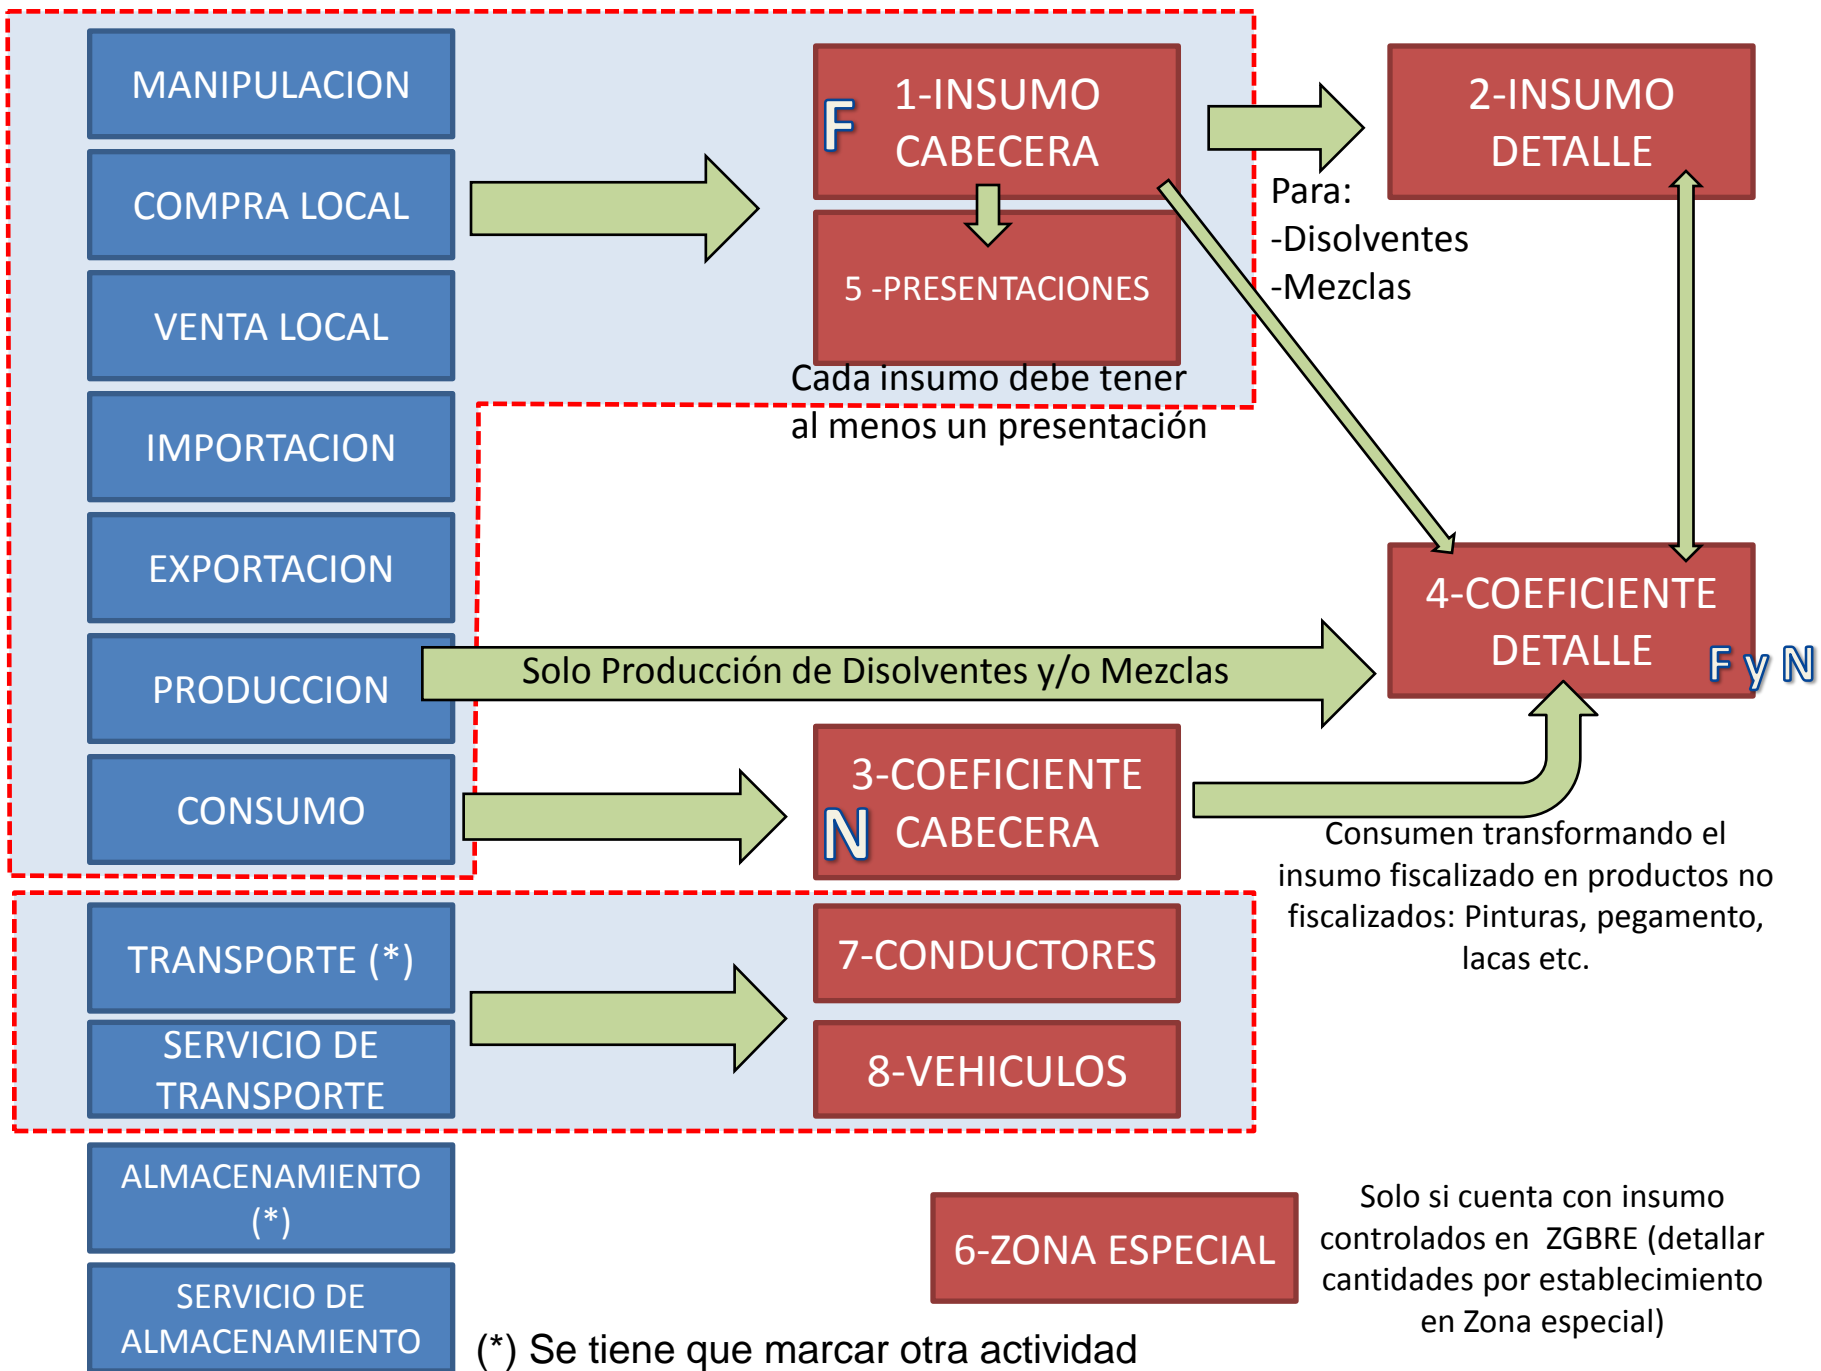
MANIPULACION

COMPRA LOCAL

VENTA LOCAL

IMPORTACION

EXPORTACION

PRODUCCION

CONSUMO

F 1-INSUMO CABECERA

5 -PRESENTACIONES

Cada insumo debe tener al menos un presentación

2-INSUMO DETALLE

Para:
-Disolventes
-Mezclas

4-COEFICIENTE DETALLE F y N

Solo Producción de Disolventes y/o Mezclas

3-COEFICIENTE N CABECERA

Consumen transformando el insumo fiscalizado en productos no fiscalizados: Pinturas, pegamento, lacas etc.

TRANSPORTE (*)

SERVICIO DE TRANSPORTE

7-CONDUCTORES

8-VEHICULOS

ALMACENAMIENTO (*)

SERVICIO DE ALMACENAMIENTO

6-ZONA ESPECIAL

Solo si cuenta con insumo controlados en ZGBRE (detallar cantidades por establecimiento en Zona especial)

(*) Se tiene que marcar otra actividad